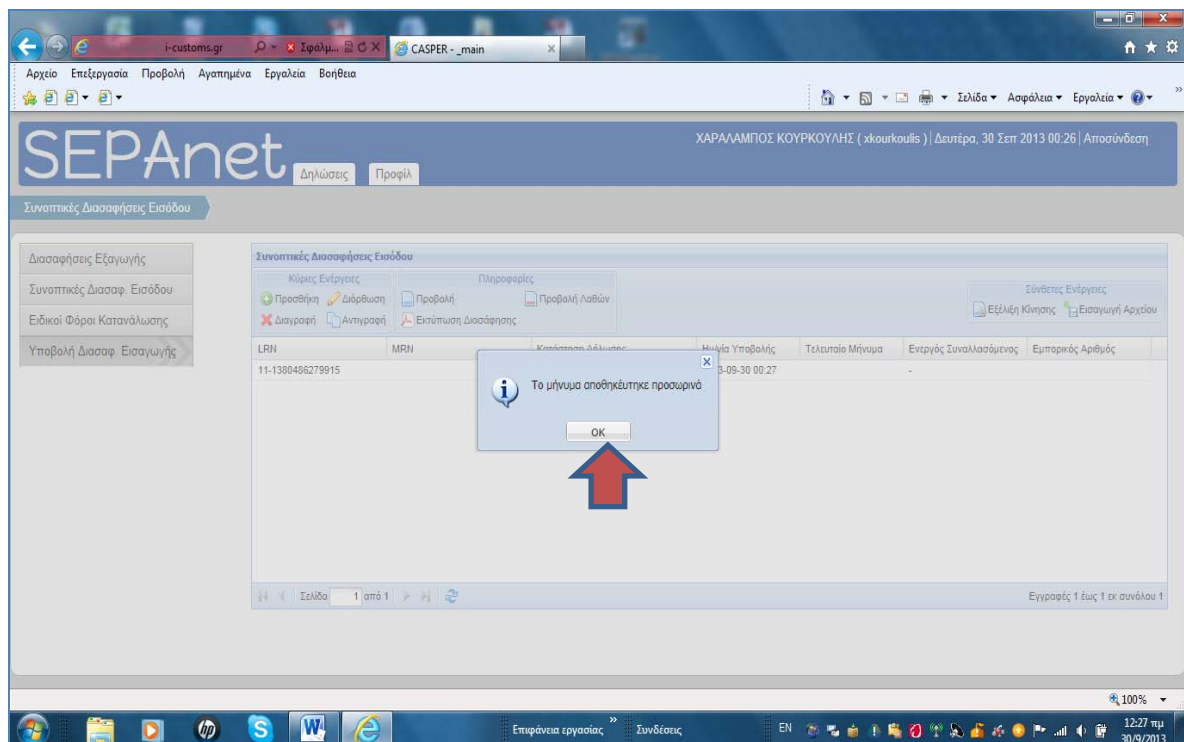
i-customs.gr
Σφάλμ...
CASPER - _main

Αρχείο Επεξεργασία Προβολή Αγαπημένα Εργαλεία Βοήθεια

Σελίδα ▾ Ασφάλεια ▾ Εργαλεία ▾

SEPAnet Δηλώσεις Προφίλ

ΧΑΡΑΛΑΜΠΟΣ ΚΟΥΡΚΟΥΛΗΣ ( xkourkoulis ) | Δευτέρα, 30 Σεπ 2013 00:26 | Αποσύνδεση

Συνοπτικές Διασαφήσεις Εισόδου

Διασαφήσεις Εξαγωγής
Συνοπτικές Διασαφ. Εισόδου
Ειδικοί Φόροι Κατανάλωσης
Υποβολή Διασαφ. Εισαγωγής

Συνοπτικές Διασαφήσεις Εισόδου

Κύριες Ενέργειες
Προσθήκη Διόρθωση
Διαγραφή Αντιγραφή

Πληροφορίες
Προβολή Προβολή Λαθών
Εκτύπωση Διασάφησης

Σύνθετες Ενέργειες
Εξέλιξη Κίνησης Εισαγωγή Αρχείου

| LRN | MRN | Κατάσταση Δήλωσης | Ημ/νία Υποβολής | Τελευταίο Μήνυμα | Ενεργός Συναλλασόμενος | Εμπορικός Αριθμός |
|---|---|---|---|---|---|---|
| 11-1380486279915 | | | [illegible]3-09-30 00:27 | | - | |

Το μήνυμα αποθηκέυτηκε προσωρινά

OK

Σελίδα 1 από 1

Εγγραφές 1 έως 1 εκ συνόλου 1

100%

Επιφάνεια εργασίας
Συνδέσεις
EN
12:27 πμ
30/9/2013